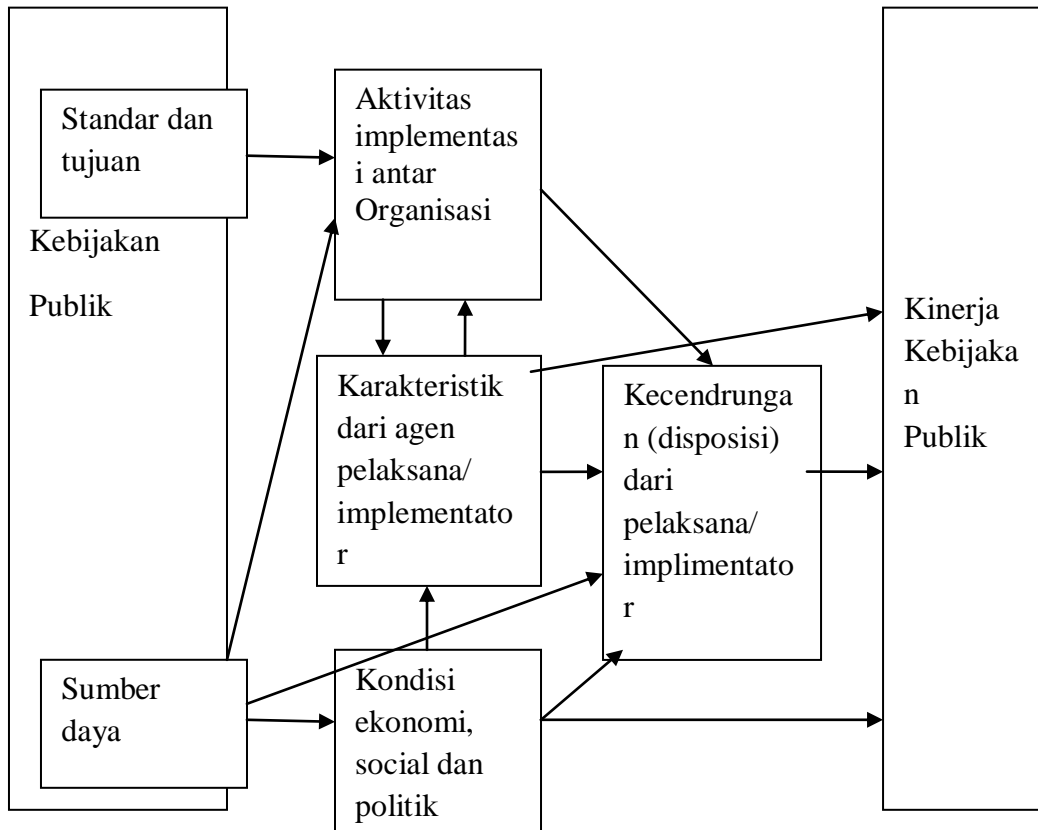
Standar dan tujuan

Kebijakan

Publik

Aktivitas implementasi antar Organisasi

Karakteristik dari agen pelaksana/ implementator

Kecendrungan (disposisi) dari pelaksana/ implimentator

Kinerja Kebijakan Publik

Sumber daya

Kondisi ekonomi, social dan politik